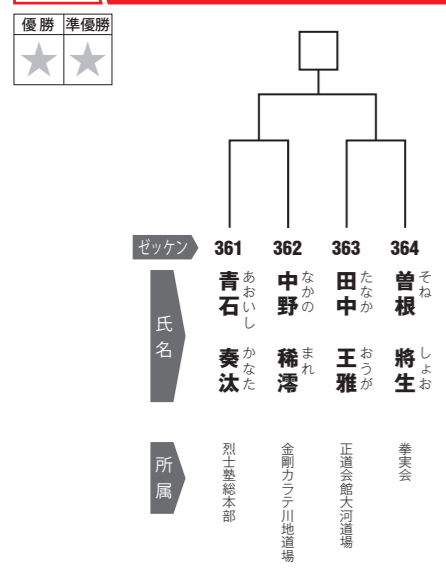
| 優勝 | 準優勝 |
|---|---|
| ★ | ★ |

ゼッケン 361 362 363 364

氏名

青石 奏汰 あおいし かなた
中野 稀澪 なかの まれ
田中 王雅 たなか おうが
曽根 將生 そね しょお

所属

烈士塾総本部
金剛カラテ川地道場
正道会館大河道場
拳実会